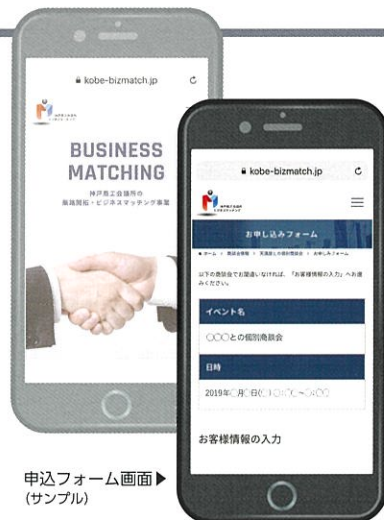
kobe-bizmatch.jp

BUSINESS MATCHING

神戸商工会議所の
商談斡旋・ビジネスマッチング事業

kobe-bizmatch.jp

お申し込みフォーム

ホーム > 商談会情報 > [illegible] > お申し込みフォーム

以下の商談会でお間違いなければ、「お客様情報の入力」へお進みください。

イベント名

〇〇〇との個別商談会

日時

2019年〇月〇日(〇)〇〇:〇〇~〇〇:〇〇

お客様情報の入力

申込フォーム画面▶
(サンプル)